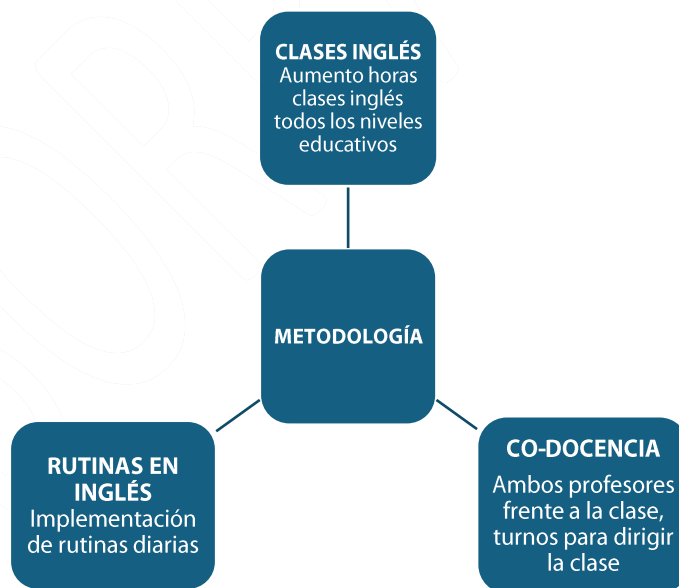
CLASES INGLÉS
Aumento horas clases inglés todos los niveles educativos

METODOLOGÍA

RUTINAS EN INGLÉS
Implementación de rutinas diarias

CO-DOCENCIA
Ambos profesores frente a la clase, turnos para dirigir la clase